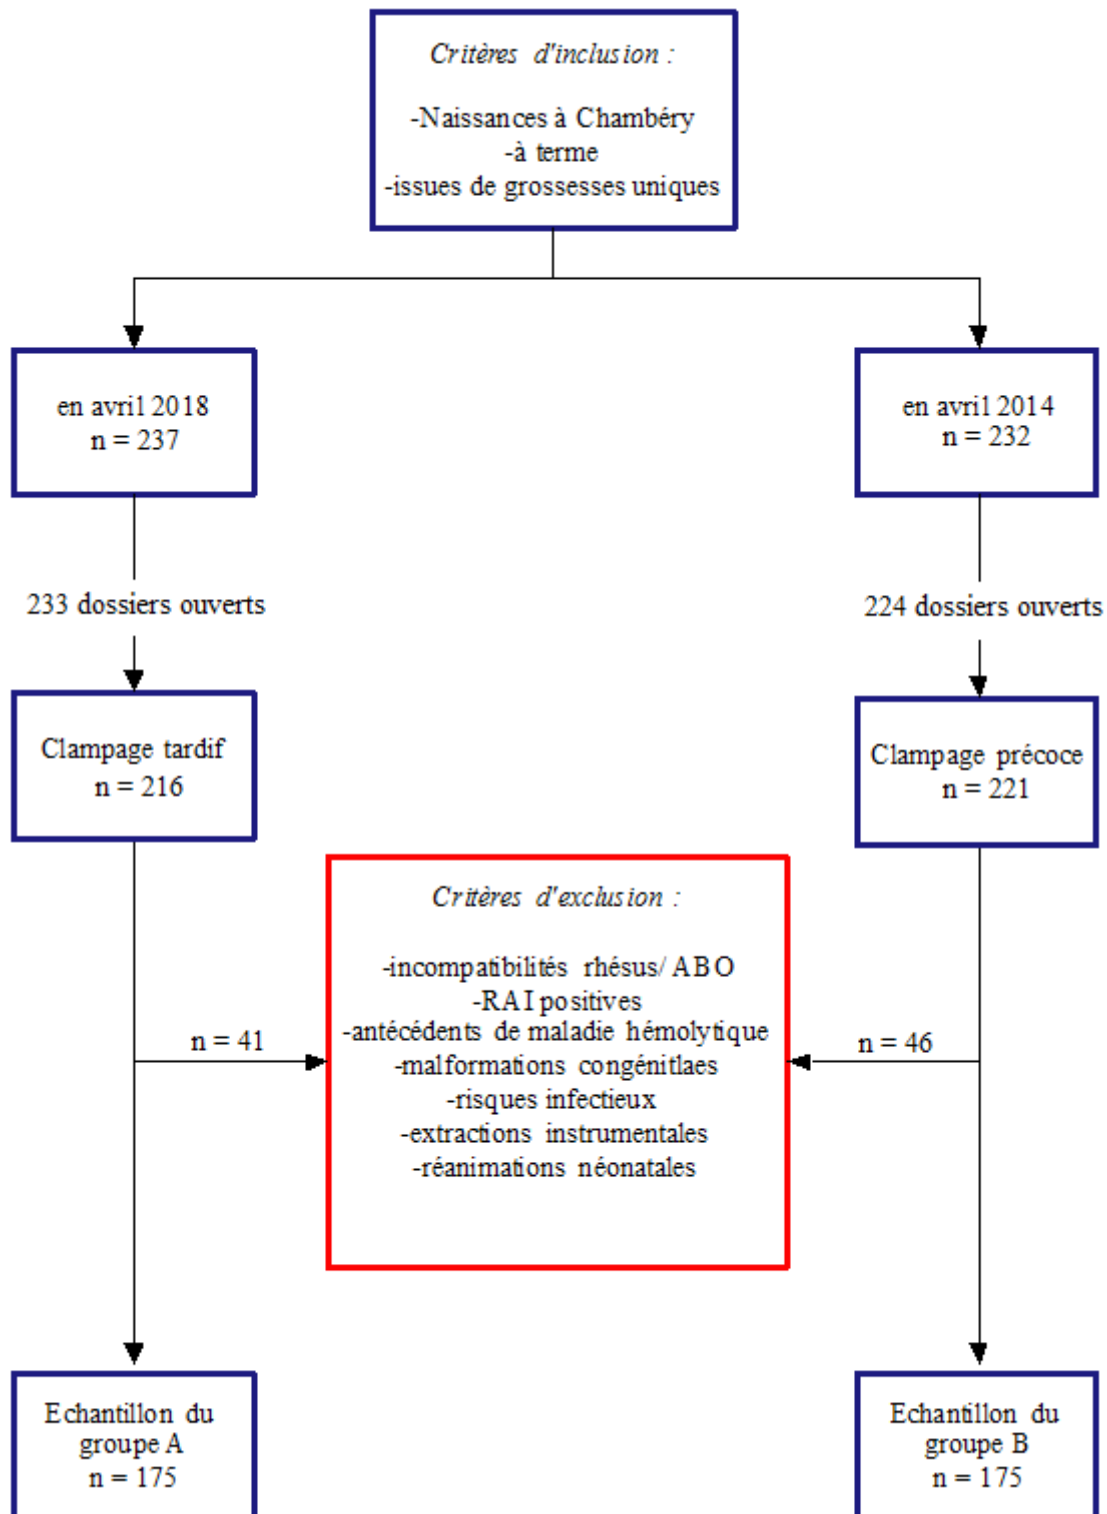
Critères d'inclusion :

-Naissances à Chambéry
-à terme
-issues de grossesses uniques

en avril 2018
n = 237

en avril 2014
n = 232

233 dossiers ouverts

224 dossiers ouverts

Clampage tardif
n = 216

Clampage précoce
n = 221

Critères d'exclusion :

-incompatibilités rhésus/ ABO
-RAI positives
-antécédents de maladie hémolytique
-malformations congénitlaes
-risques infectieux
-extractions instrumentales
-réanimations néonatales

n = 41

n = 46

Echantillon du
groupe A
n = 175

Echantillon du
groupe B
n = 175